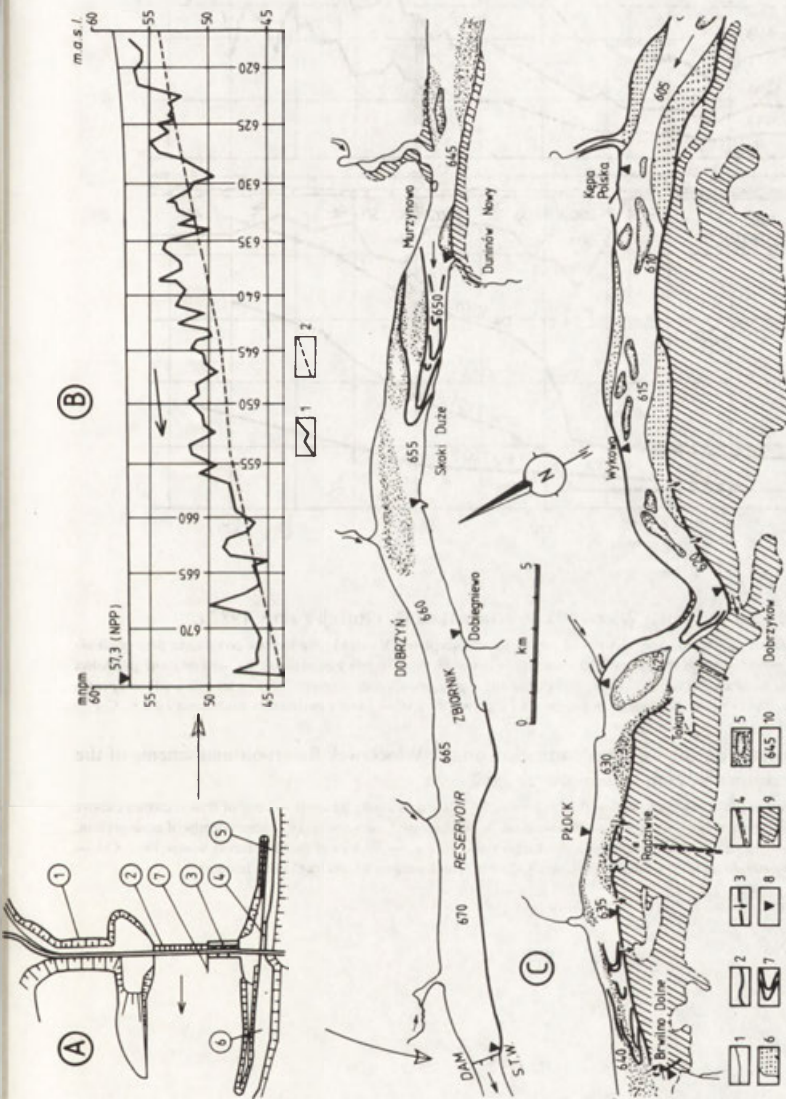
A
1
2
7
3
4
5
6

B
m a.s.l.
60
55
50
45
mnpm
60
55
50
45
57.3 (NPP)
670
665
660
655
650
645
640
635
630
625
620
1
2

C
DAM
S.T.W.
670
RESERVOIR
665
ZBIORNIK
660
DOBRZYŃ
Dobiegniewo
655
Skoki Duże
650
Murzynowo
645
Duninów Nowy
0
5
km
N
PŁOCK
635
640
Brwilno Dolne
Radziwie
630
Tokary
625
Dobrzyków
620
Wykowo
615
610
Kępa Polska
605

1
2
3
4
5
6
7
8
9
645 10